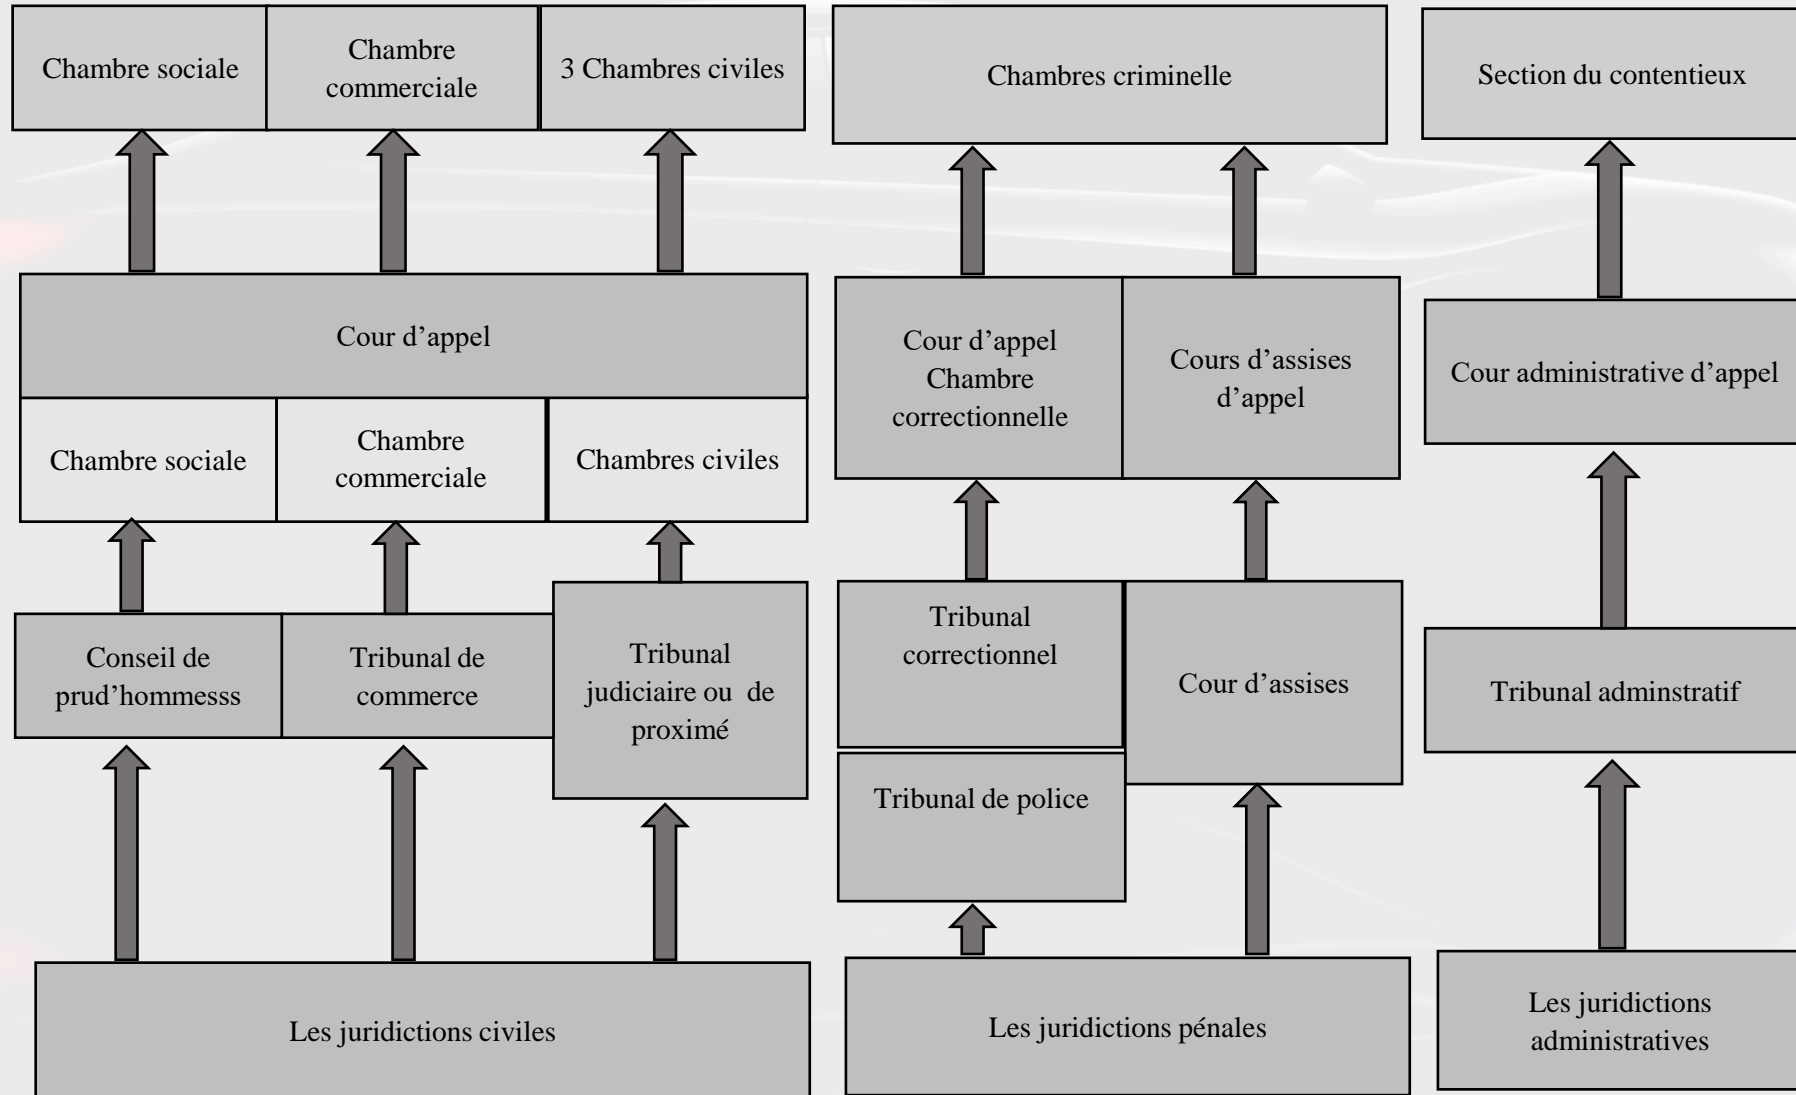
Chambre sociale

Chambre commerciale

3 Chambres civiles

Chambres criminelle

Section du contentieux

Cour d’appel

Chambre sociale

Chambre commerciale

Chambres civiles

Cour d’appel Chambre correctionnelle

Cours d’assises d’appel

Cour administrative d’appel

Conseil de prud’hommesss

Tribunal de commerce

Tribunal judiciaire ou de proximé

Tribunal correctionnel

Cour d’assises

Tribunal adminstratif

Tribunal de police

Les juridictions civiles

Les juridictions pénales

Les juridictions administratives